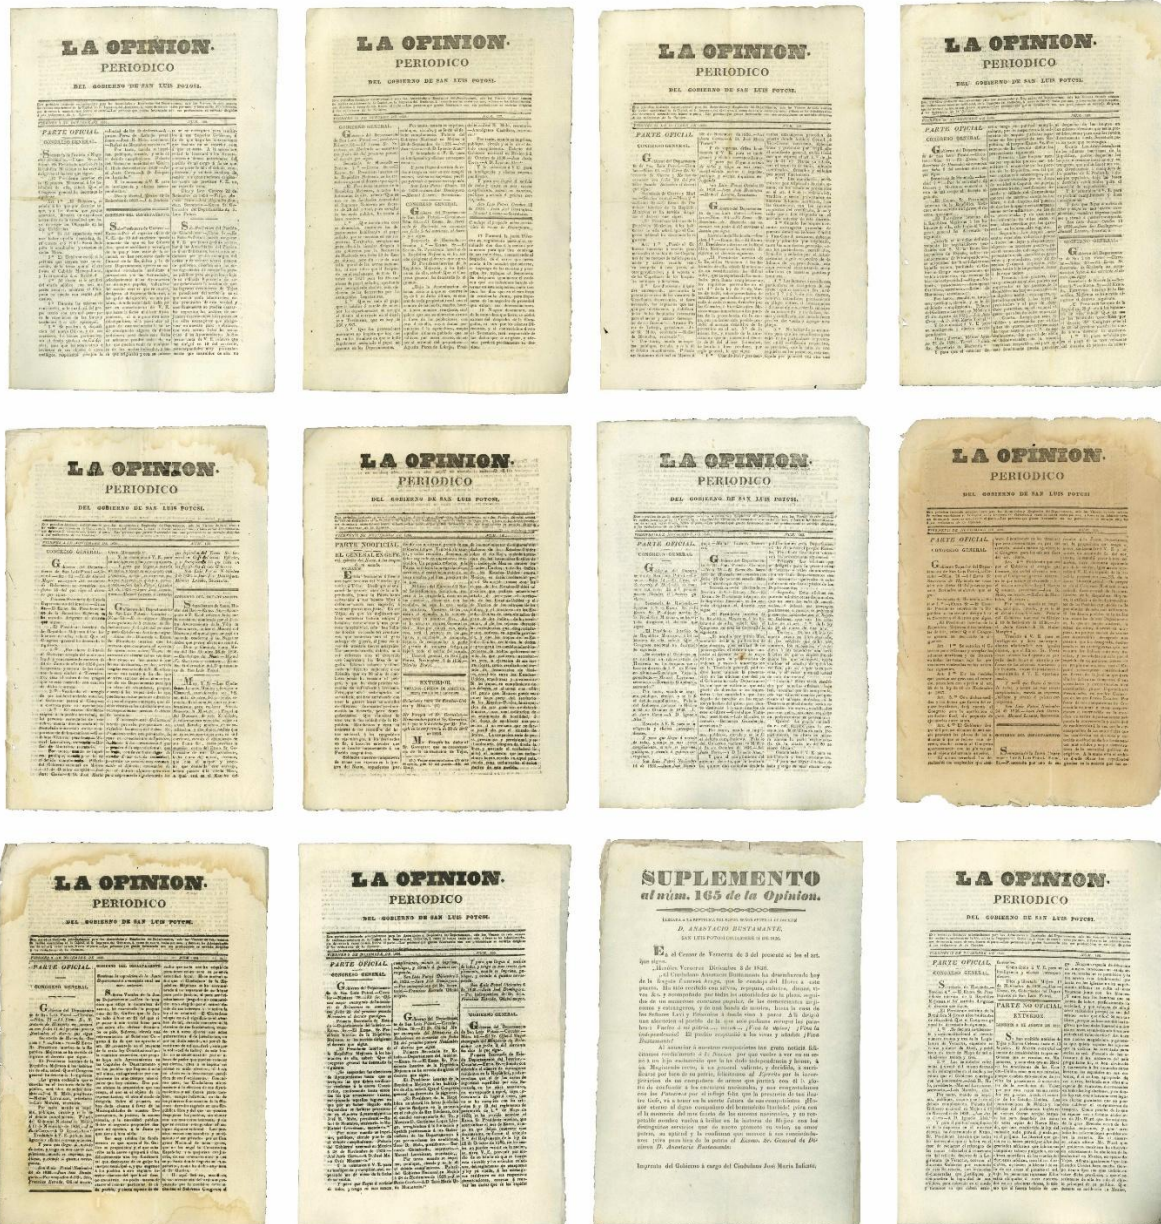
LA OPINION.
PERIODICO
DEL GOBIERNO DE SAN LUIS POTOSI.

PARTE OFICIAL.
GOBIERNO GENERAL.

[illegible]

LA OPINION.
PERIODICO
DEL GOBIERNO DE SAN LUIS POTOSI.

GOBIERNO GENERAL.

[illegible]

LA OPINION.
PERIODICO
DEL GOBIERNO DE SAN LUIS POTOSI.

PARTE OFICIAL.
GOBIERNO GENERAL.

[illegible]

LA OPINION.
PERIODICO
DEL GOBIERNO DE SAN LUIS POTOSI.

PARTE OFICIAL.
GOBIERNO GENERAL.

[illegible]

LA OPINION.
PERIODICO
DEL GOBIERNO DE SAN LUIS POTOSI.

GOBIERNO GENERAL.

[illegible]

LA OPINION.
PERIODICO
DEL GOBIERNO DE SAN LUIS POTOSI.

PARTE NO OFICIAL.
EL GENERAL ENGRESO

EXTERIOR.

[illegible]

LA OPINION.
PERIODICO
DEL GOBIERNO DE SAN LUIS POTOSI.

PARTE OFICIAL.
GOBIERNO GENERAL.

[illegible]

LA OPINION.
PERIODICO
DEL GOBIERNO DE SAN LUIS POTOSI.

PARTE OFICIAL.
GOBIERNO GENERAL.

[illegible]

LA OPINION.
PERIODICO
DEL GOBIERNO DE SAN LUIS POTOSI.

PARTE OFICIAL.
GOBIERNO GENERAL.

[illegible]

LA OPINION.
PERIODICO
DEL GOBIERNO DE SAN LUIS POTOSI.

PARTE OFICIAL.
GOBIERNO GENERAL.

GOBIERNO GENERAL.

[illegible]

SUPLEMENTO
al núm. 165 de la Opinion.

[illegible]
D. ANASTACIO BUSTAMANTE.
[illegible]

E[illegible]

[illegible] *Sr. General D. Anastacio Bustamante.*

Imprenta del Gobierno á cargo del Ciudadano José María Infante.

LA OPINION.
PERIODICO
DEL GOBIERNO DE SAN LUIS POTOSI.

PARTE OFICIAL.
GOBIERNO GENERAL.

PARTE NO OFICIAL.
EXTERIOR.

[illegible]